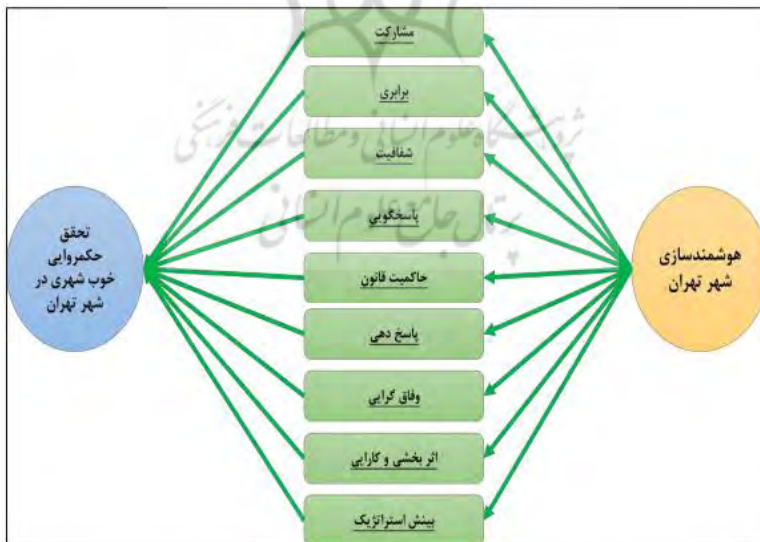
هوشمندسازی شهر تهران

مشارکت

برابری

شفافیت

پاسخگویی

حاکمیت قانون

پاسخ دهی

وفاق گرایی

اثر بخشی و کارایی

بینش استراتژیک

تحقق حکمروایی خوب شهری در شهر تهران

پژوهشگاه علوم انسانی و مطالعات فرهنگی
پرتال جامع علوم انسانی